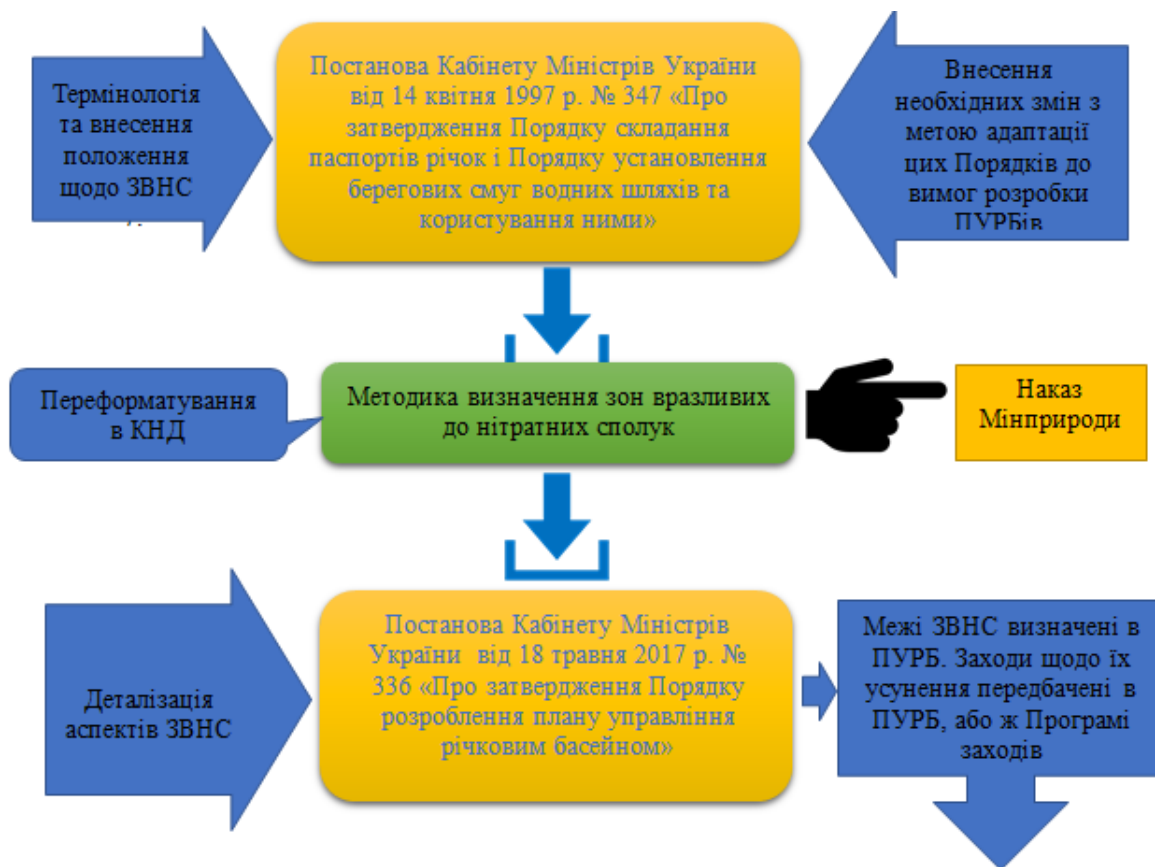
Термінологія та внесення положення щодо ЗВНС

Постанова Кабінету Міністрів України від 14 квітня 1997 р. № 347 «Про затвердження Порядку складання паспортів річок і Порядку установлення берегових смуг водних шляхів та користування ними»

Внесення необхідних змін з метою адаптації цих Порядків до вимог розробки ПУРБів

Переформатування в КНД

Методика визначення зон вразливих до нітратних сполук

Наказ Мінприроди

Деталізація аспектів ЗВНС

Постанова Кабінету Міністрів України від 18 травня 2017 р. № 336 «Про затвердження Порядку розроблення плану управління річковим басейном»

Межі ЗВНС визначені в ПУРБ. Заходи щодо їх усунення передбачені в ПУРБ, або ж Програмі заходів